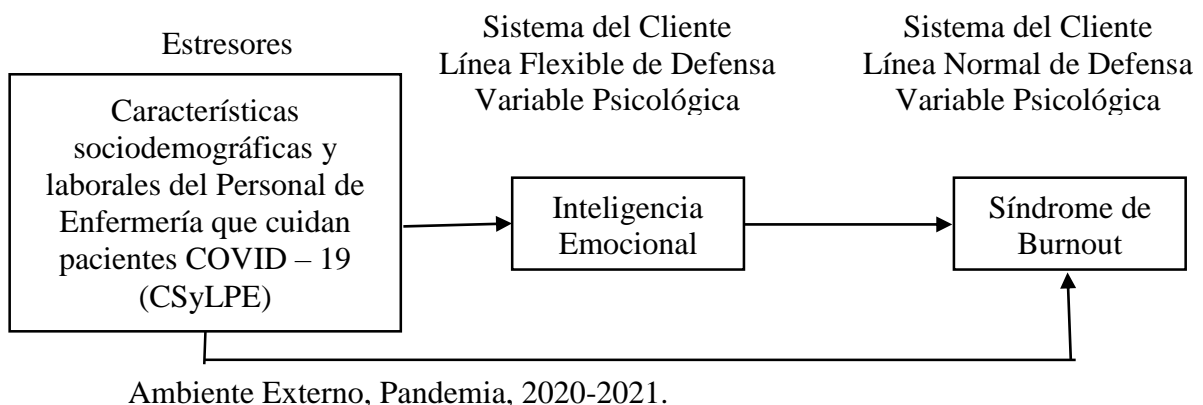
Estresores

Características sociodemográficas y laborales del Personal de Enfermería que cuidan pacientes COVID – 19 (CSyLPE)

Sistema del Cliente
Línea Flexible de Defensa
Variable Psicológica

Inteligencia Emocional

Sistema del Cliente
Línea Normal de Defensa
Variable Psicológica

Síndrome de Burnout

Ambiente Externo, Pandemia, 2020-2021.